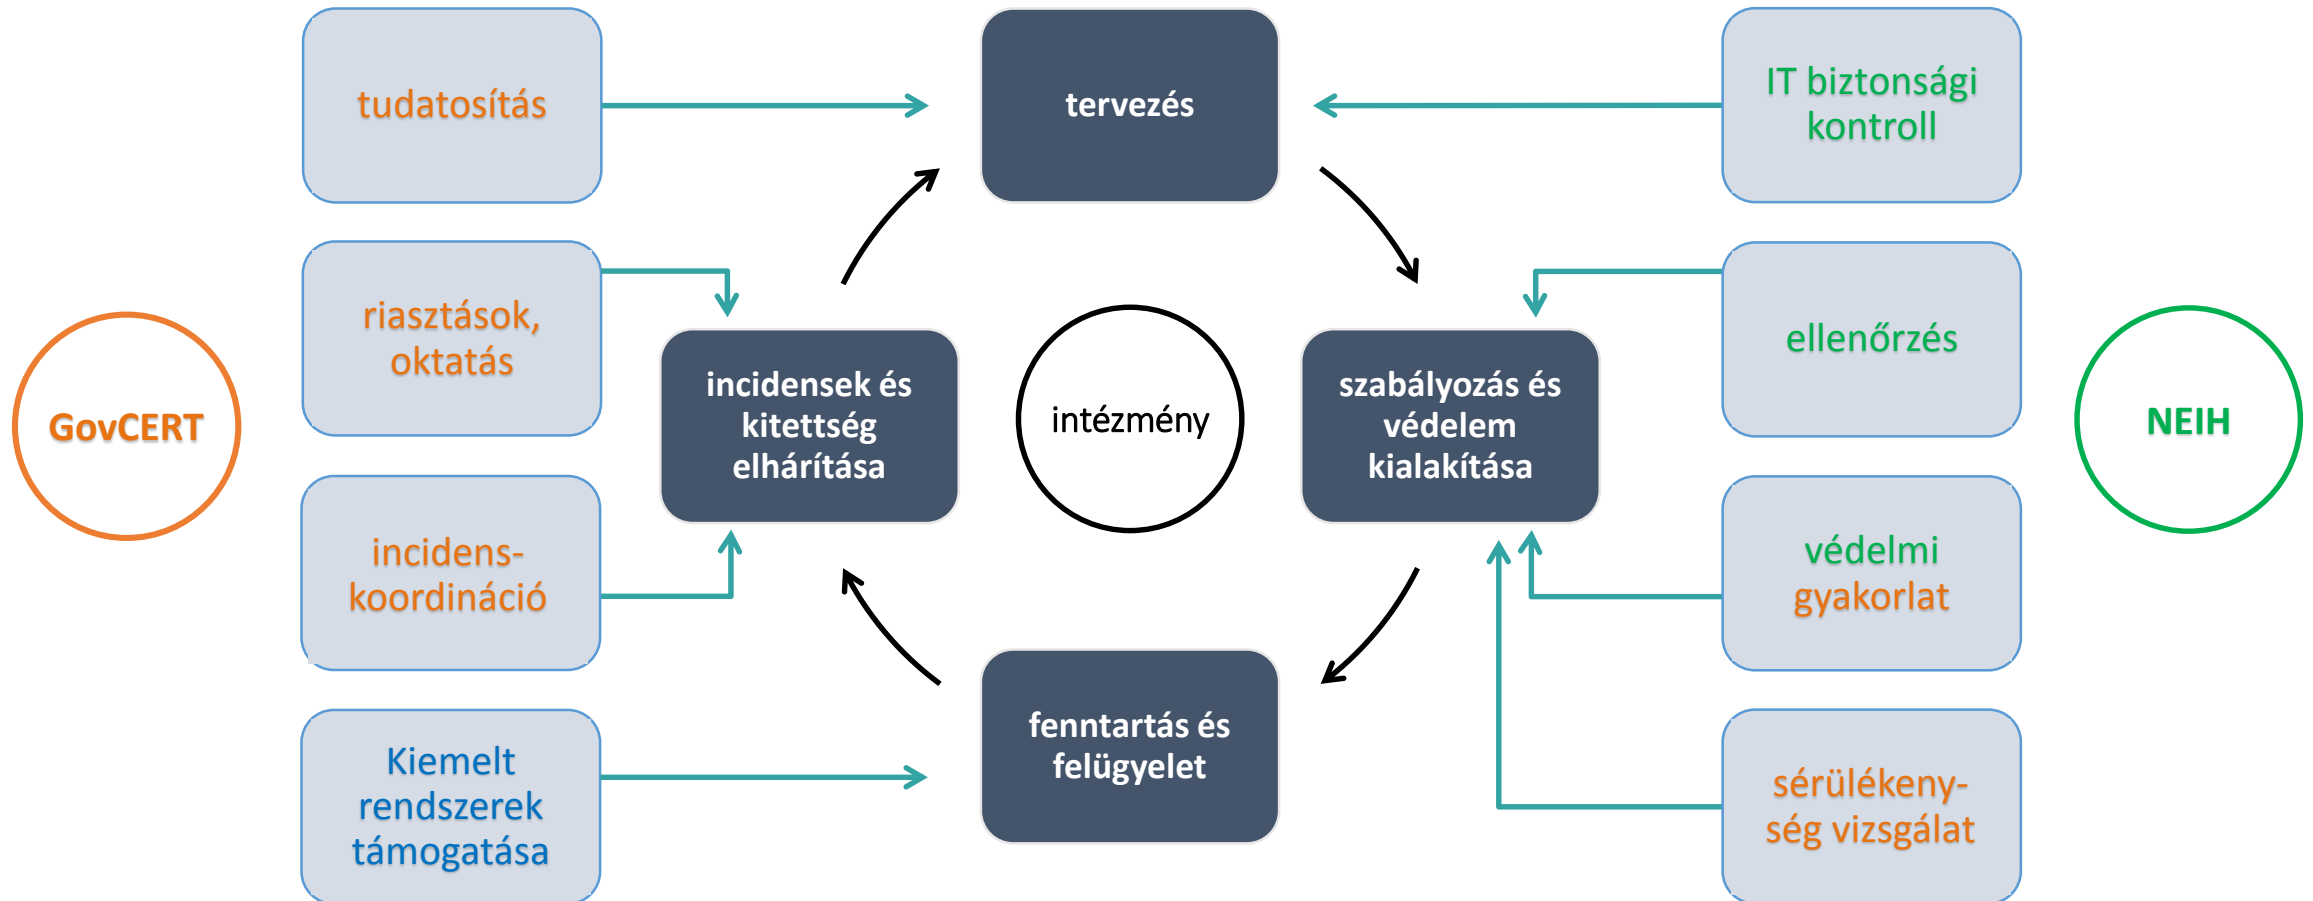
tudatosítás

tervezés

IT biztonsági kontroll

riasztások, oktatás

ellenőrzés

GovCERT

incidensek és kitettség elhárítása

intézmény

szabályozás és védelem kialakítása

NEIH

incidens-koordináció

védelmi gyakorlat

Kiemelt rendszerek támogatása

fenntartás és felügyelet

sérülékenység vizsgálat